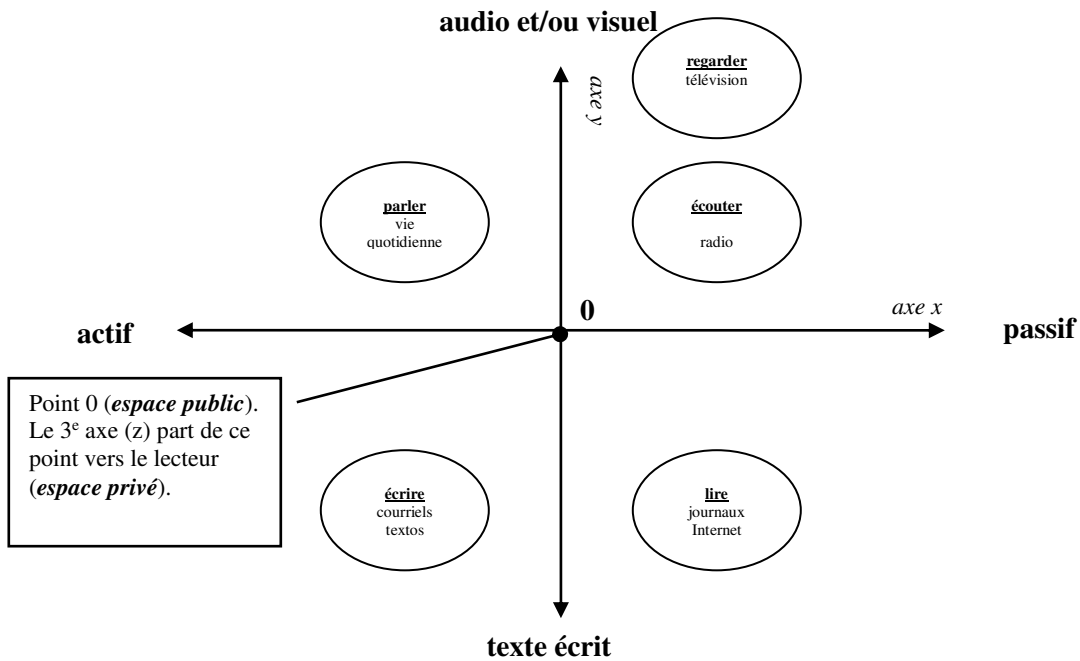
audio et/ou visuel

axe y

regarder
télévision

parler
vie quotidienne

écouter
radio

actif

0

axe x

passif

Point 0 (*espace public*). Le 3$^{e}$ axe (z) part de ce point vers le lecteur (*espace privé*).

écrire
courriels
textos

lire
journaux
Internet

texte écrit